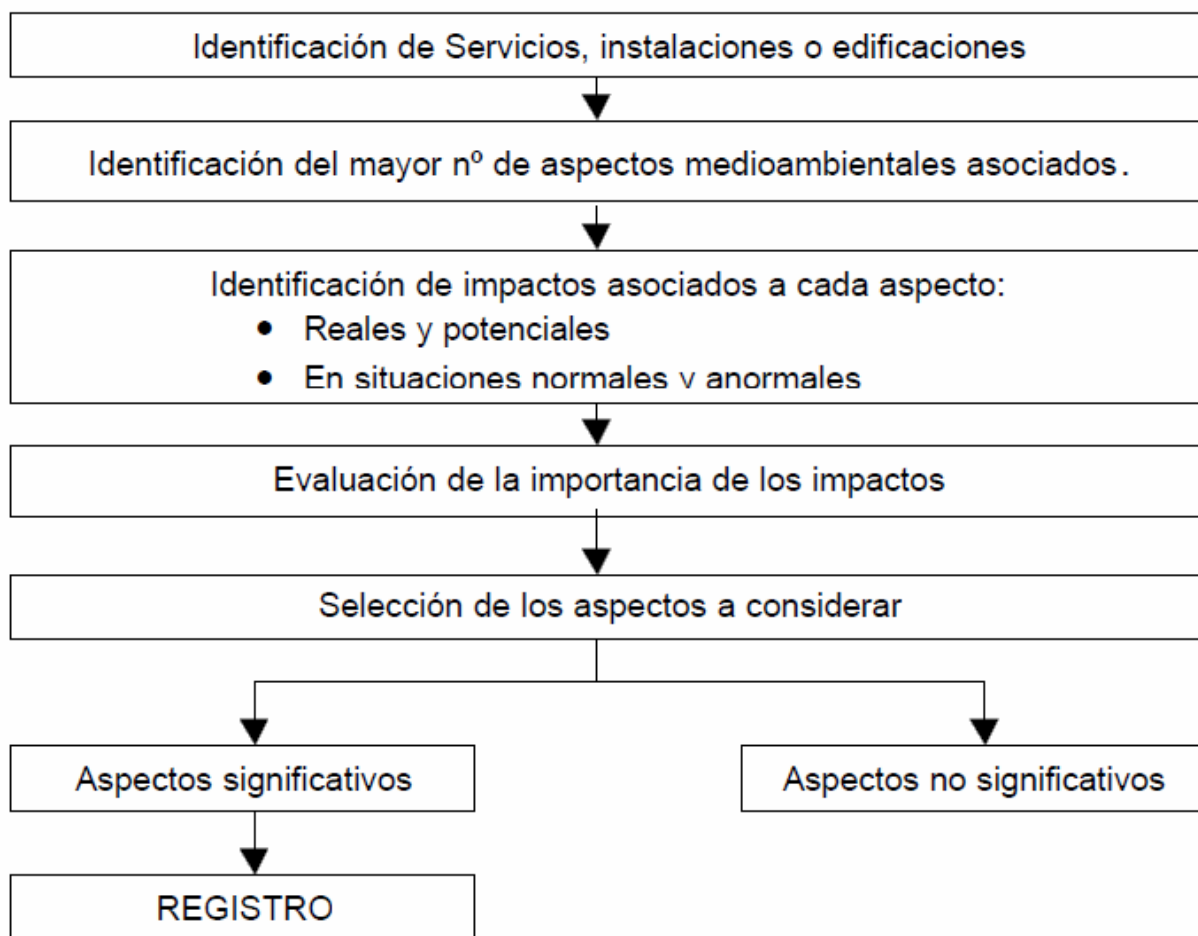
Identificación de Servicios, instalaciones o edificaciones

Identificación del mayor nº de aspectos medioambientales asociados.

Identificación de impactos asociados a cada aspecto:
• Reales y potenciales
• En situaciones normales v anormales

Evaluación de la importancia de los impactos

Selección de los aspectos a considerar

Aspectos significativos

Aspectos no significativos

REGISTRO